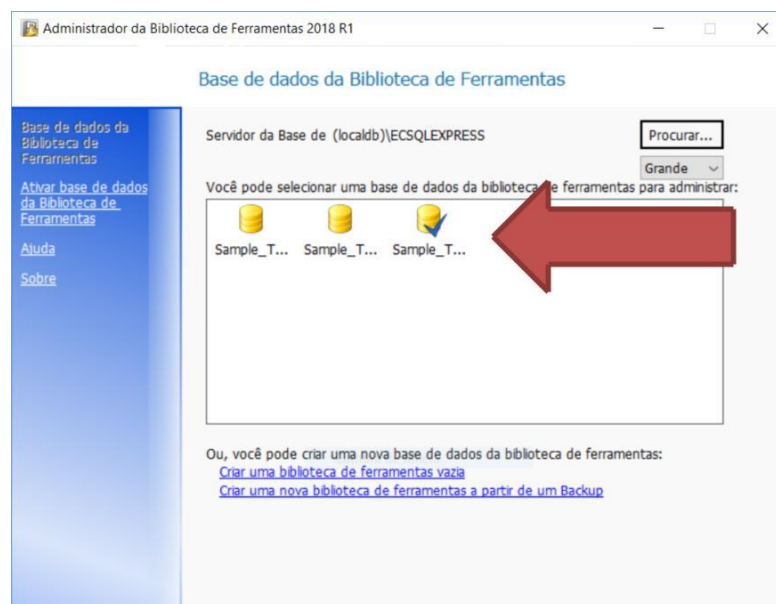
Administrador da Biblioteca de Ferramentas 2018 R1

Base de dados da Biblioteca de Ferramentas

Base de dados da Biblioteca de Ferramentas

Ativar base de dados da Biblioteca de Ferramentas

Ajuda

Sobre

Servidor da Base de (localdb)\ECSQLEXPRESS

Procurar...

Grande

Você pode selecionar uma base de dados da biblioteca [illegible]e ferramentas para administrar:

Sample_T... Sample_T... Sample_T...

Ou, você pode criar uma nova base de dados da biblioteca de ferramentas:

Criar uma biblioteca de ferramentas vazia

Criar uma nova biblioteca de ferramentas a partir de um Backup